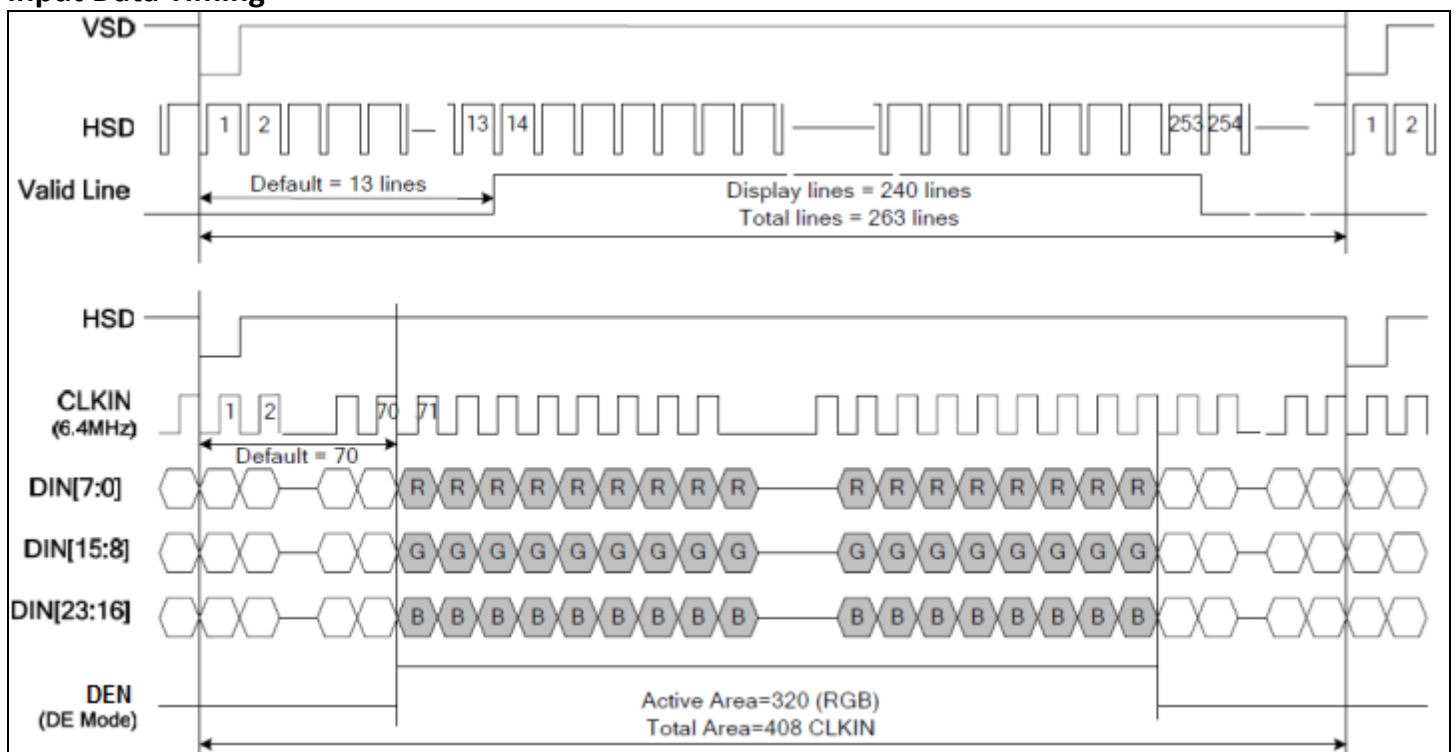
Input Data Timing

VSD

HSD 1 2 13 14 253 254 1 2

Valid Line

Default = 13 lines

Display lines = 240 lines
Total lines = 263 lines

HSD

CLKIN (6.4MHz) 1 2 70 71

Default = 70

DIN[7:0] R R R R R R R R R R R R R R R R R

DIN[15:8] G G G G G G G G G G G G G G G G G

DIN[23:16] B B B B B B B B B B B B B B B B B

DEN (DE Mode)

Active Area=320 (RGB)
Total Area=408 CLKIN